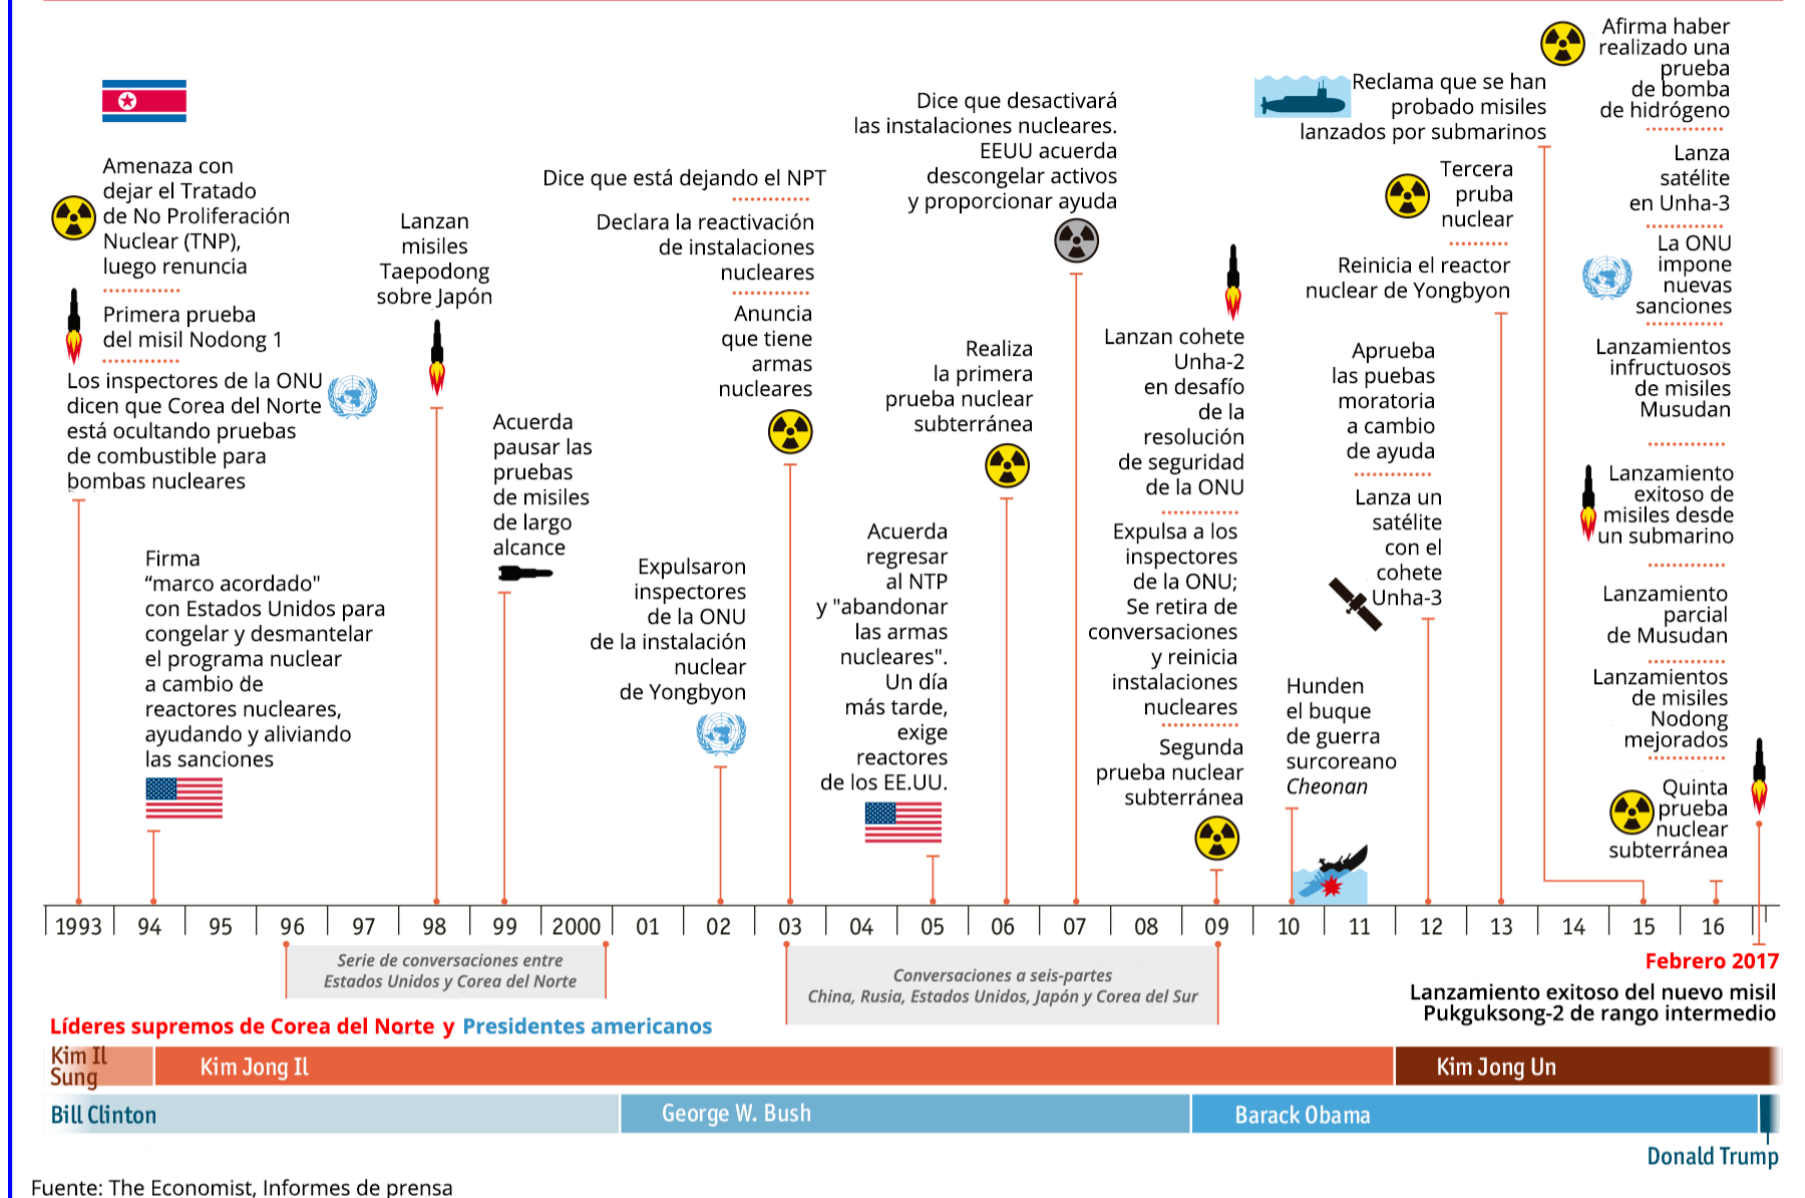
Amenaza con dejar el Tratado de No Proliferación Nuclear (TNP), luego renuncia

Primera prueba del misil Nodong 1

Los inspectores de la ONU dicen que Corea del Norte está ocultando pruebas de combustible para bombas nucleares

Firma “marco acordado" con Estados Unidos para congelar y desmantelar el programa nuclear a cambio de reactores nucleares, ayudando y aliviando las sanciones

Lanzan misiles Taepodong sobre Japón

Acuerda pausar las pruebas de misiles de largo alcance

Dice que está dejando el NPT

Declara la reactivación de instalaciones nucleares

Anuncia que tiene armas nucleares

Expulsaron inspectores de la ONU de la instalación nuclear de Yongbyon

Dice que desactivará las instalaciones nucleares. EEUU acuerda descongelar activos y proporcionar ayuda

Realiza la primera prueba nuclear subterránea

Acuerda regresar al NTP y "abandonar las armas nucleares". Un día más tarde, exige reactores de los EE.UU.

Lanzan cohete Unha-2 en desafío de la resolución de seguridad de la ONU

Expulsa a los inspectores de la ONU; Se retira de conversaciones y reinicia instalaciones nucleares

Segunda prueba nuclear subterránea

Hunden el buque de guerra surcoreano Cheonan

Reclama que se han probado misiles lanzados por submarinos

Tercera pruba nuclear

Reinicia el reactor nuclear de Yongbyon

Aprueba las puebas moratoria a cambio de ayuda

Lanza un satélite con el cohete Unha-3

Afirma haber realizado una prueba de bomba de hidrógeno

Lanza satélite en Unha-3

La ONU impone nuevas sanciones

Lanzamientos infructuosos de misiles Musudan

Lanzamiento exitoso de misiles desde un submarino

Lanzamiento parcial de Musudan

Lanzamientos de misiles Nodong mejorados

Quinta prueba nuclear subterránea

1993 | 94 | 95 | 96 | 97 | 98 | 99 | 2000 | 01 | 02 | 03 | 04 | 05 | 06 | 07 | 08 | 09 | 10 | 11 | 12 | 13 | 14 | 15 | 16

Serie de conversaciones entre Estados Unidos y Corea del Norte

Conversaciones a seis-partes China, Rusia, Estados Unidos, Japón y Corea del Sur

Febrero 2017
Lanzamiento exitoso del nuevo misil Pukguksong-2 de rango intermedio

Líderes supremos de Corea del Norte y Presidentes americanos

Kim Il Sung | Kim Jong Il | Kim Jong Un

Bill Clinton | George W. Bush | Barack Obama | Donald Trump

Fuente: The Economist, Informes de prensa